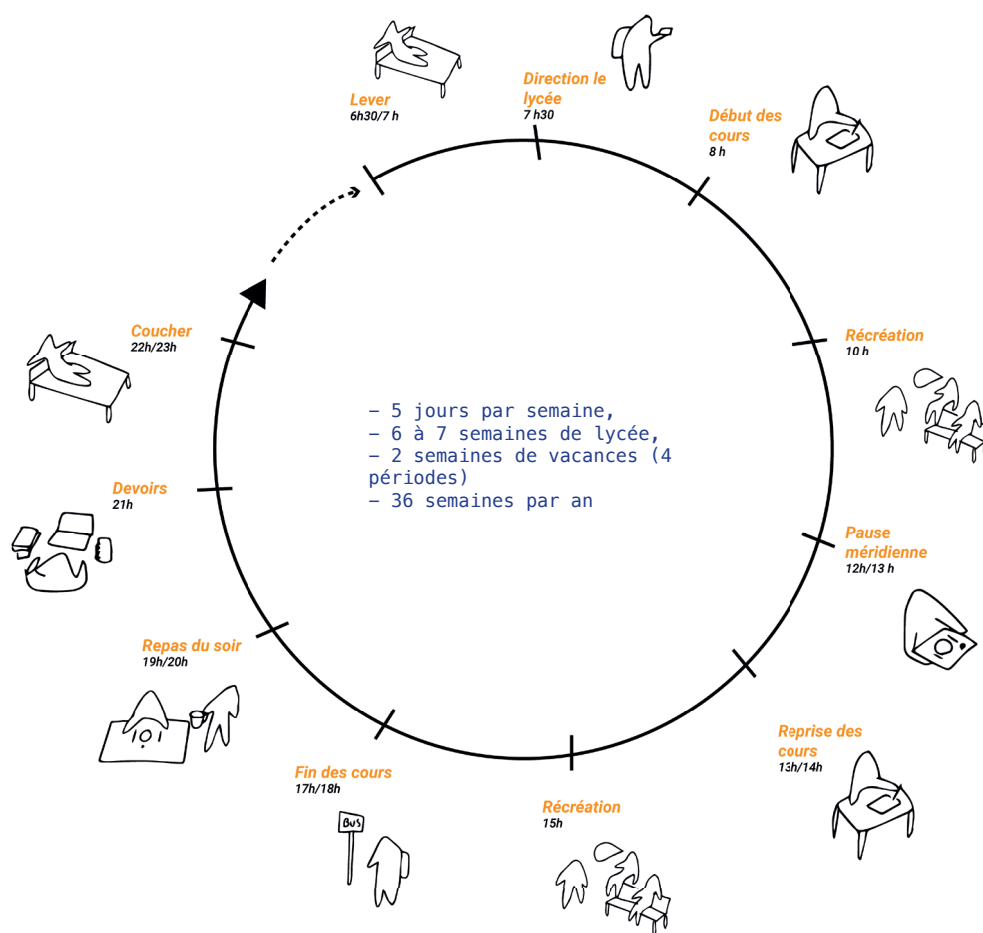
Lever
6h30/7 h

Direction le lycée
7 h30

Début des cours
8 h

Récréation
10 h

Pause méridienne
12h/13 h

Reprise des cours
13h/14h

Récréation
15h

Fin des cours
17h/18h

BUS

Repas du soir
19h/20h

Devoirs
21h

Coucher
22h/23h

– 5 jours par semaine,
– 6 à 7 semaines de lycée,
– 2 semaines de vacances (4 périodes)
– 36 semaines par an